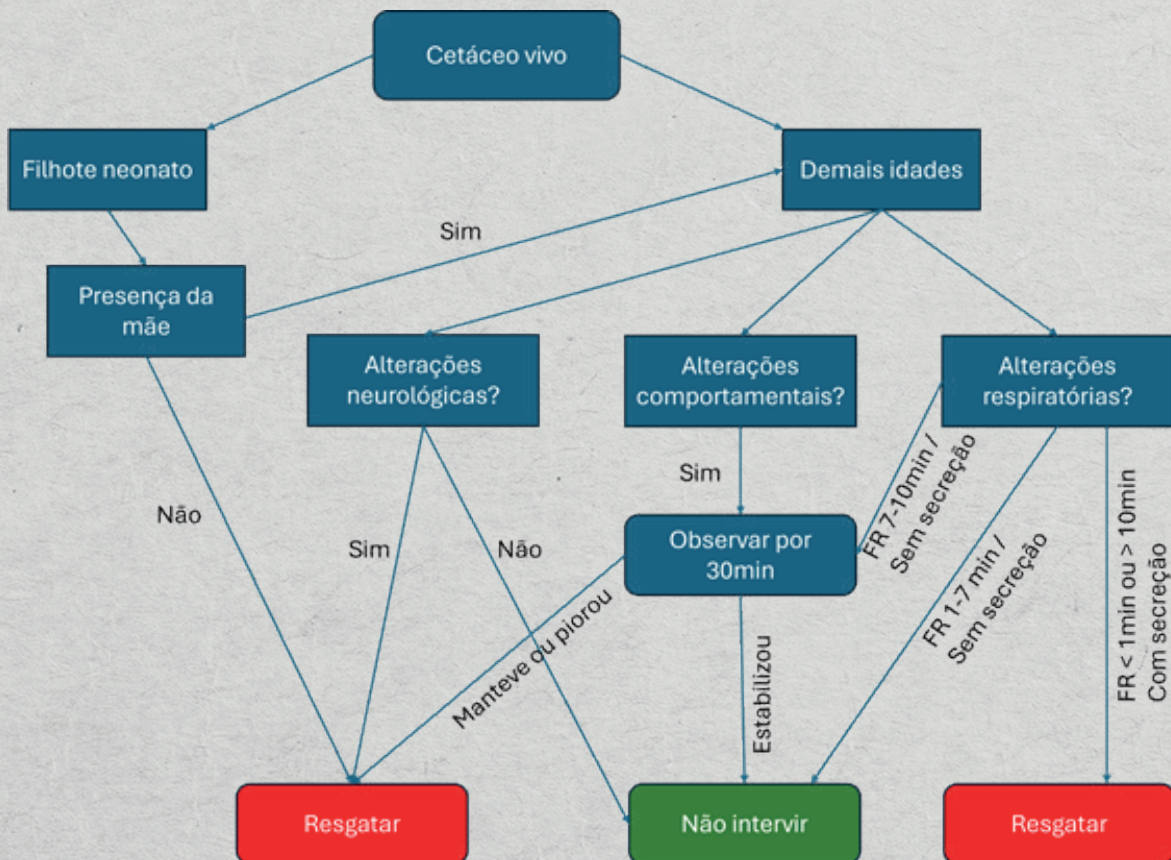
Cetáceo vivo

Filhote neonato

Demais idades

Sim

Presença da mãe

Alterações neurológicas?

Alterações comportamentais?

Alterações respiratórias?

Sim

FR 7-10min / Sem secreção

Não

Sim

Não

Observar por 30min

FR 1-7 min / Sem secreção

FR < 1min ou > 10min Com secreção

Manteve ou piorou

Estabilizou

Resgatar

Não intervir

Resgatar